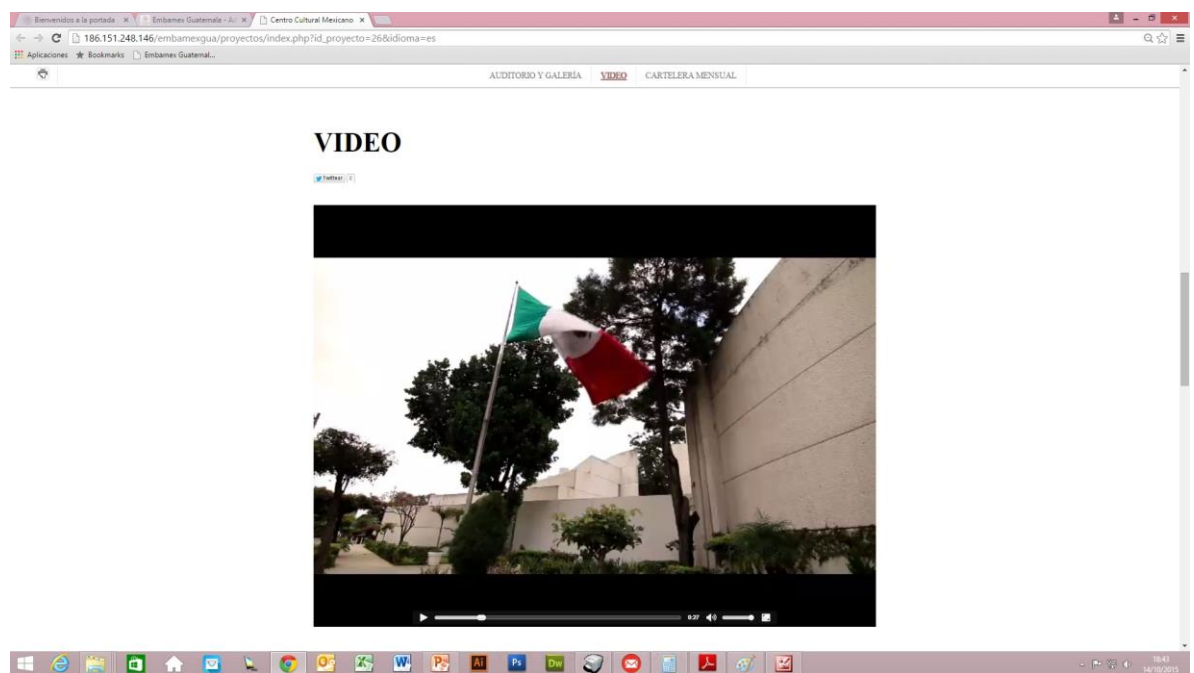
Bienvenidos a la portada ×
Embamex Guatemala - A ×
Centro Cultural Mexicano ×

186.151.248.146/embamexgua/proyectos/index.php?id_proyecto=26&idioma=es

Aplicaciones
Bookmarks
Embamex Guatemal...

AUDITORIO Y GALERÍA
VIDEO
CARTELERA MENSUAL

VIDEO

Twittear 0

0:27

18:43
14/10/2015